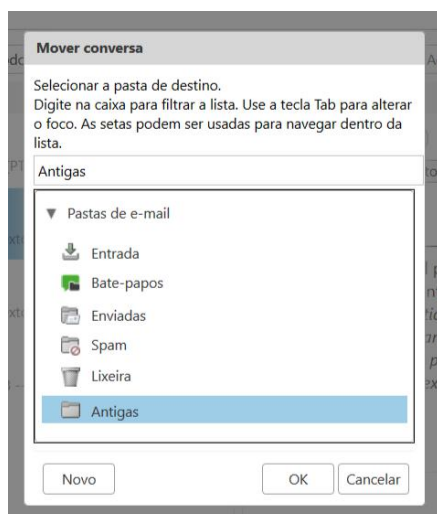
Mover conversa

Selecionar a pasta de destino.
Digite na caixa para filtrar a lista. Use a tecla Tab para alterar o foco. As setas podem ser usadas para navegar dentro da lista.

Antigas

Pastas de e-mail
Entrada
Bate-papos
Enviadas
Spam
Lixeira
Antigas

Novo
OK
Cancelar